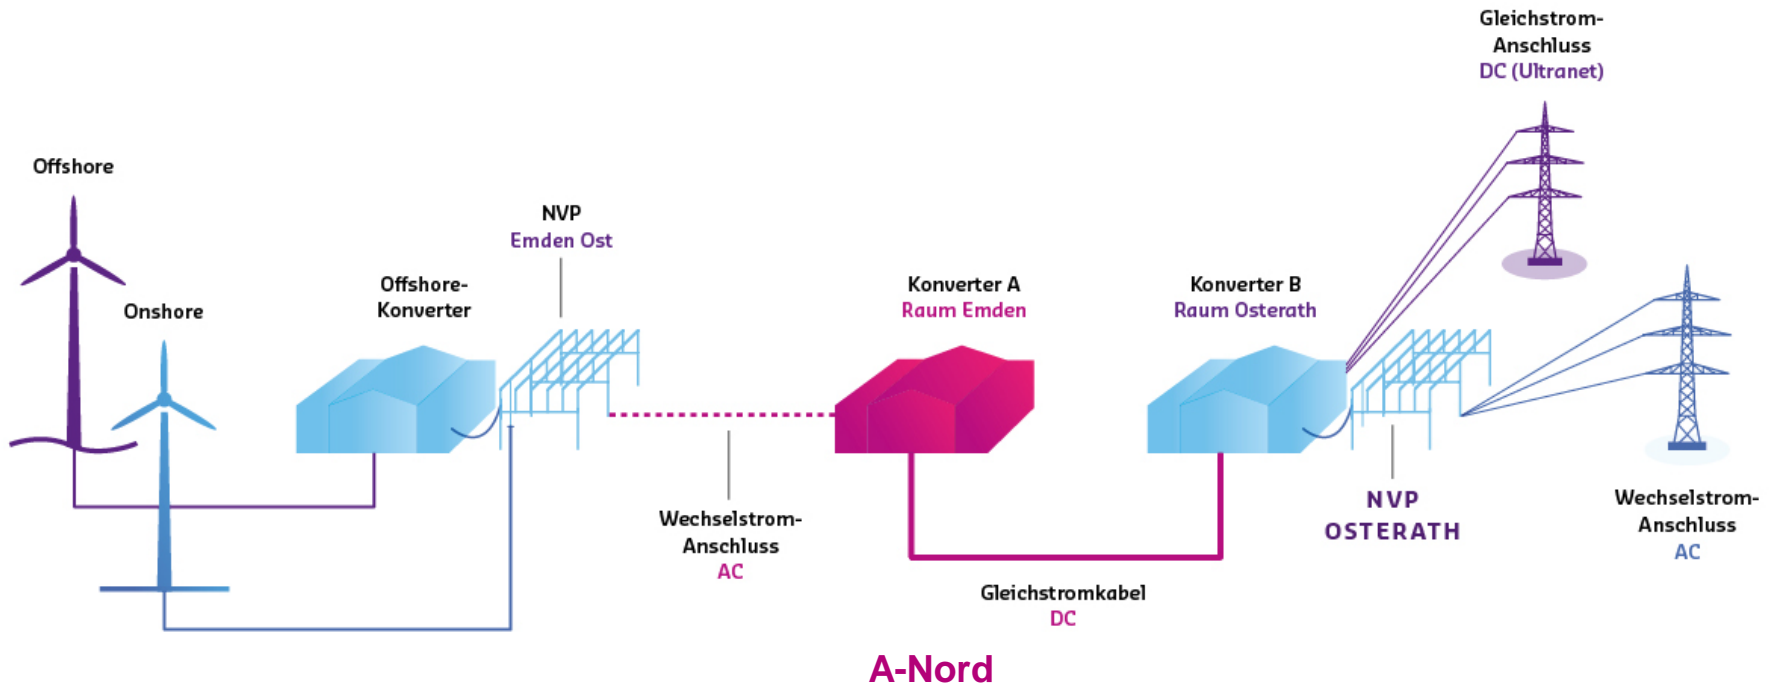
Gleichstrom-Anschluss
DC (Ultranet)

Offshore

Onshore

Offshore-Konverter

NVP
Emden Ost

Konverter A
Raum Emden

Konverter B
Raum Osterath

Wechselstrom-Anschluss
AC

NVP
OSTERATH

Wechselstrom-Anschluss
AC

Gleichstromkabel
DC

A-Nord